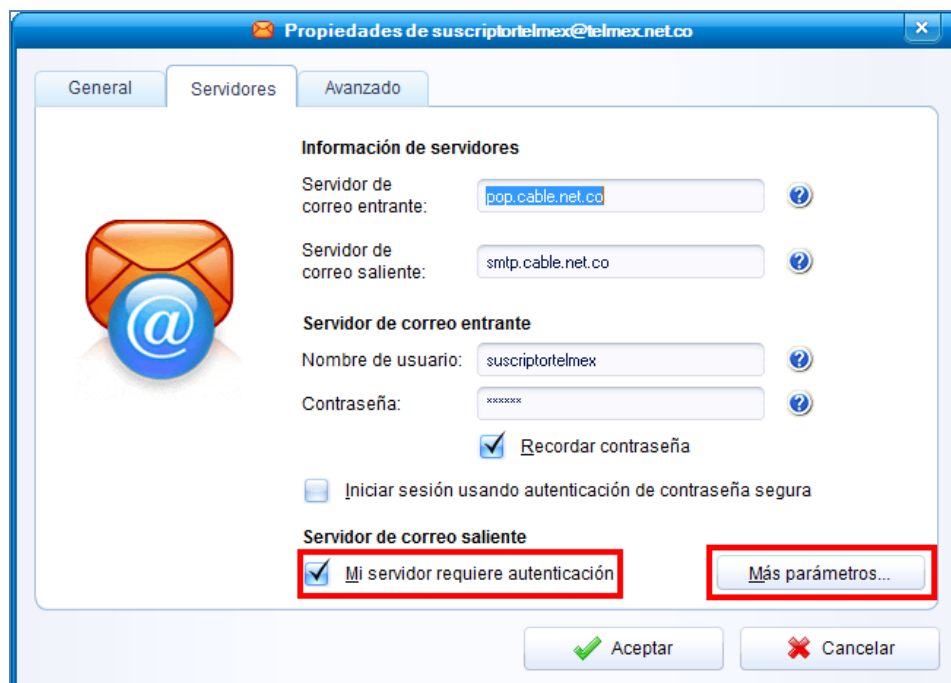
Propiedades de suscriptortelmex@telmex.net.co

General | Servidores | Avanzado

Información de servidores

Servidor de correo entrante: pop.cable.net.co

Servidor de correo saliente: smtp.cable.net.co

Servidor de correo entrante

Nombre de usuario: suscriptortelmex

Contraseña: ******

Recordar contraseña

Iniciar sesión usando autenticación de contraseña segura

Servidor de correo saliente

Mi servidor requiere autenticación

Más parámetros...

Aceptar

Cancelar